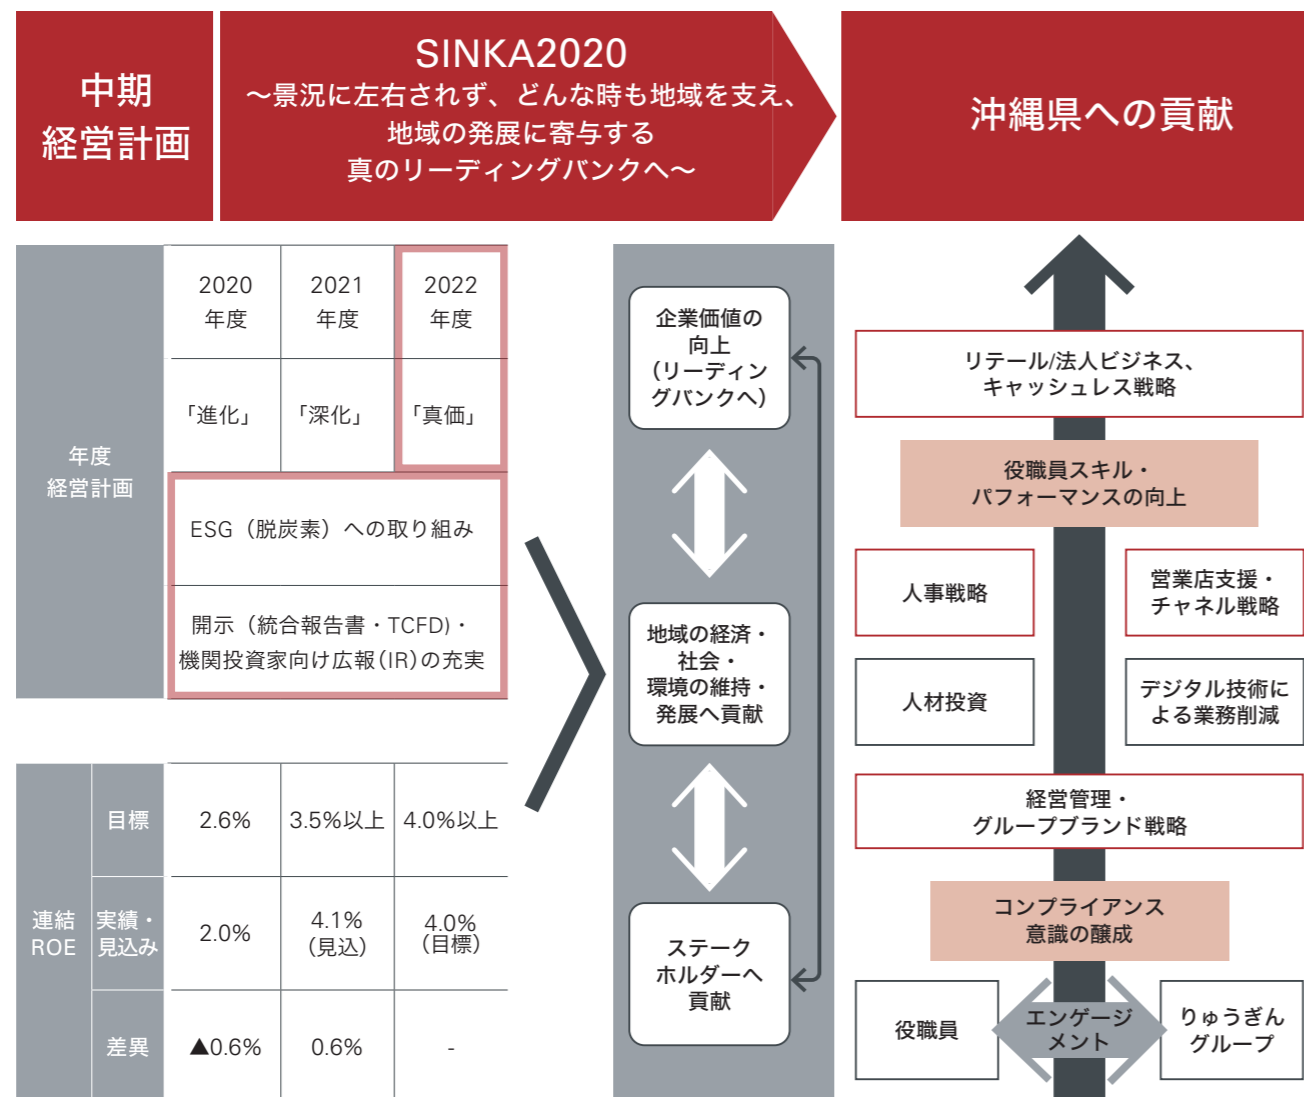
中期経営計画

SINKA2020
～景況に左右されず、どんな時も地域を支え、地域の発展に寄与する真のリーディングバンクへ～

沖縄県への貢献

| 年度経営計画 | 2020年度 | 2021年度 | 2022年度 |
|---|---|---|---|
| | 「進化」 | 「深化」 | 「真価」 |
| | ESG（脱炭素）への取り組み | | |
| | 開示（統合報告書・TCFD）・機関投資家向け広報（IR）の充実 | | |

| 連結ROE | | 2020年度 | 2021年度 | 2022年度 |
|---|---|---|---|---|
| | 目標 | 2.6% | 3.5%以上 | 4.0%以上 |
| | 実績・見込み | 2.0% | 4.1%（見込） | 4.0%（目標） |
| | 差異 | ▲0.6% | 0.6% | - |

企業価値の向上（リーディングバンクへ）

地域の経済・社会・環境の維持・発展へ貢献

ステークホルダーへ貢献

リテール/法人ビジネス、キャッシュレス戦略

役職員スキル・パフォーマンスの向上

人事戦略

営業店支援・チャネル戦略

人材投資

デジタル技術による業務削減

経営管理・グループブランド戦略

コンプライアンス意識の醸成

役職員

エンゲージメント

りゅうぎんグループ